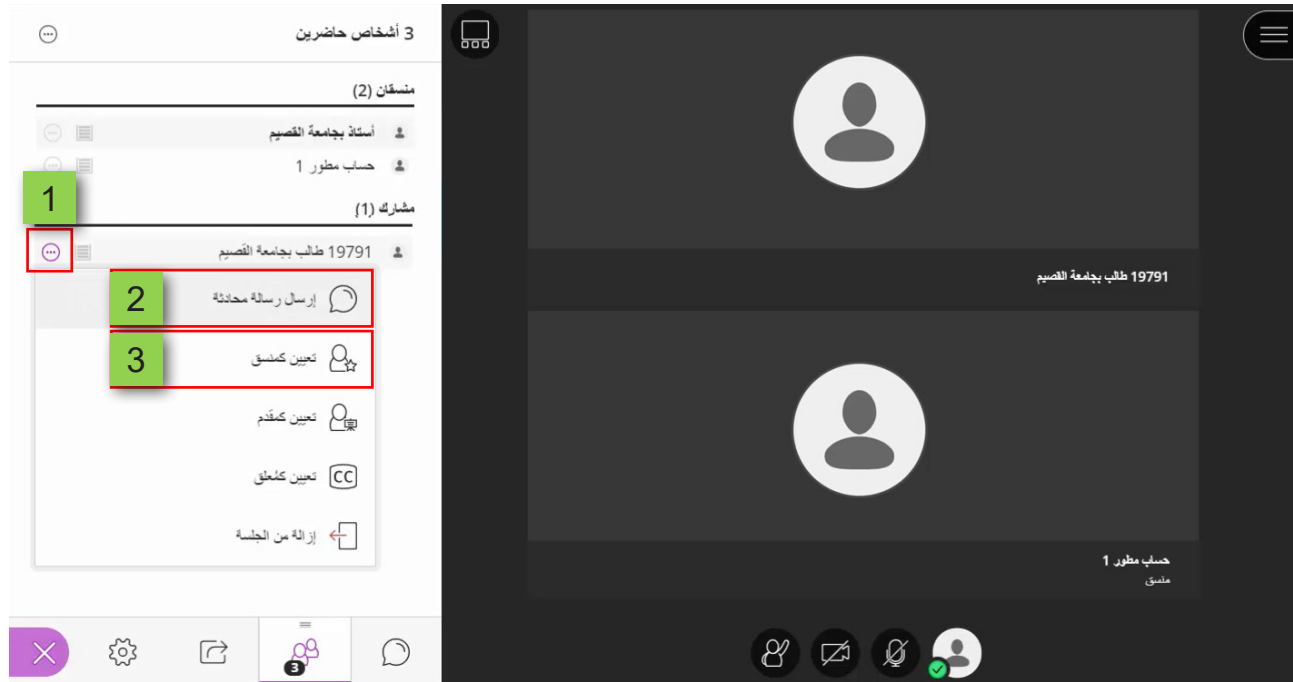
3 أشخاص حاضرين

منسقان (2)

أستاذ بجامعة القصيم

حساب مطور 1

1

مشارك (1)

19791 طالب بجامعة القصيم

2

إرسال رسالة محادثة

3

تعيين كمنسق

تعيين كمقدم

تعيين كمُعلق

إزالة من الجلسة

3

19791 طالب بجامعة القصيم

حساب مطور 1

منسق